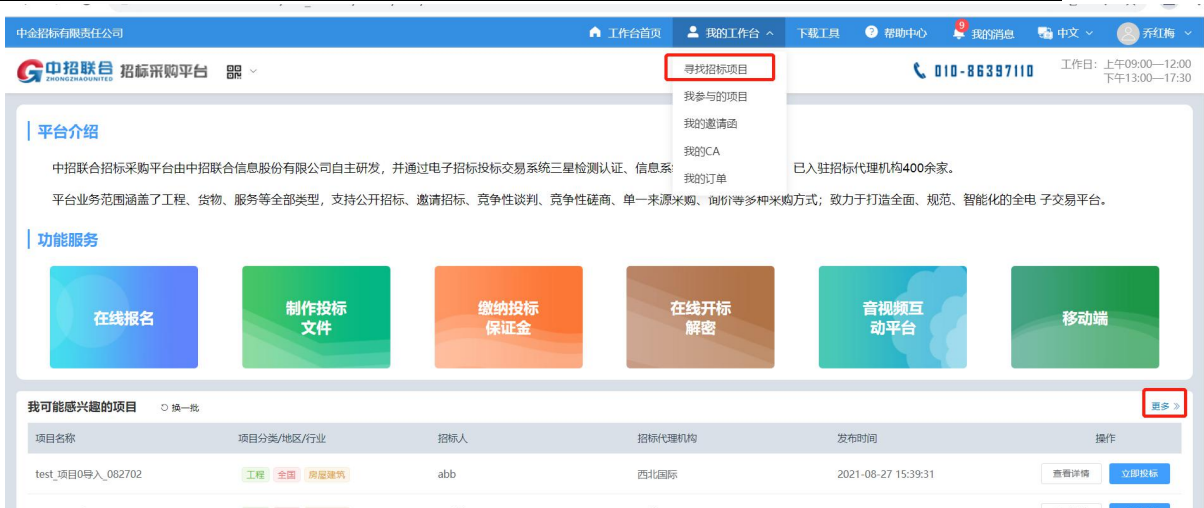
中金招标有限责任公司

工作台首页 我的工作台 下载工具 帮助中心 9 我的消息 中文 乔红梅

中招联合 ZHONGZHAOUNITED 招标采购平台

寻找招标项目
我参与的项目
我的邀请函
我的CA
我的订单

010-86397110

工作日：上午09:00—12:00
下午13:00—17:30

平台介绍

中招联合招标采购平台由中招联合信息股份有限公司自主研发，并通过电子招标投标交易系统三星检测认证、信息系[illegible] 已入驻招标代理机构400余家。

平台业务范围涵盖了工程、货物、服务等全部类型，支持公开招标、邀请招标、竞争性谈判、竞争性磋商、单一来源采购、询价等多种采购方式；致力于打造全面、规范、智能化的全电子交易平台。

功能服务

在线报名

制作投标文件

缴纳投标保证金

在线开标解密

音视频互动平台

移动端

我可能感兴趣的项目 换一批

更多

| 项目名称 | 项目分类/地区/行业 | 招标人 | 招标代理机构 | 发布时间 | 操作 |
|---|---|---|---|---|---|
| test_项目0导入_082702 | 工程 全国 房屋建筑 | abb | 西北国际 | 2021-08-27 15:39:31 | 查看详情 立即投标 |